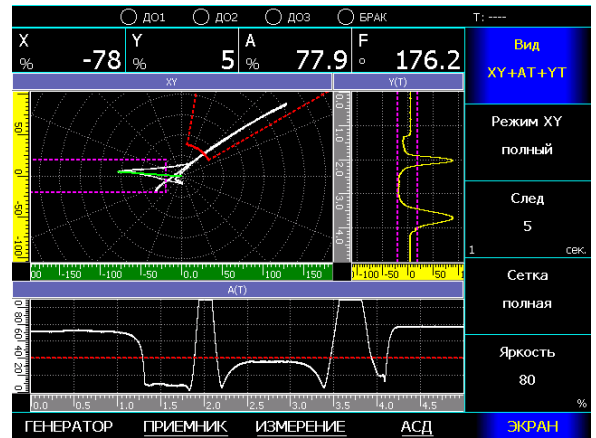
ДО1 ДО2 ДО3 БРАК T: ----

X % -78
Y % 5
A % 77.9
F ° 176.2

Вид
XY+AT+YT

XY

Y(T)

50
0
-50
-100

0.0
1.0
2.0
3.0
4.0

-150 -100 -50 0 50 100 150

-100 -50 0 50

Режим XY
полный

След
5
1 сек.

Сетка
полная

A(T)

80
60
40
20

0.0 0.5 1.0 1.5 2.0 2.5 3.0 3.5 4.0 4.5

Яркость
80
%

ГЕНЕРАТОР ПРИЕМНИК ИЗМЕРЕНИЕ АСД ЭКРАН